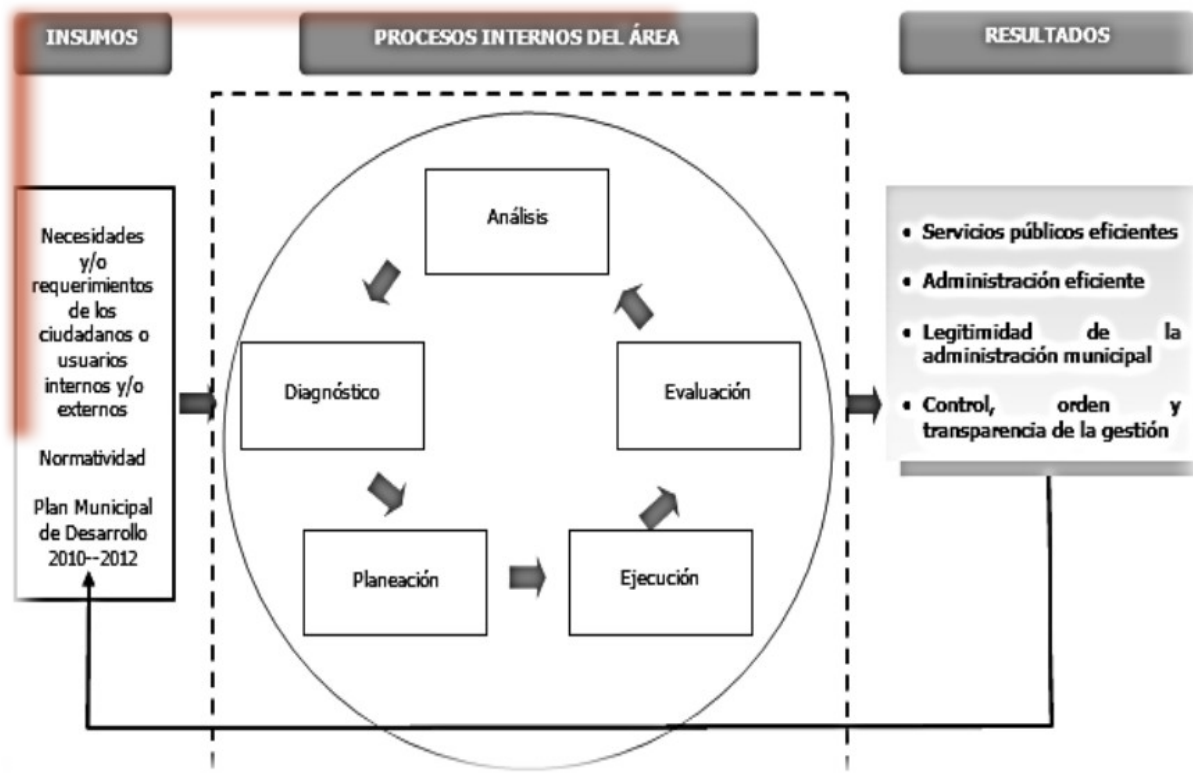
INSUMOS

PROCESOS INTERNOS DEL ÁREA

RESULTADOS

Necesidades y/o requerimientos de los ciudadanos o usuarios internos y/o externos

Normatividad

Plan Municipal de Desarrollo 2010--2012

Análisis

Diagnóstico

Evaluación

Planeación

Ejecución

• Servicios públicos eficientes
• Administración eficiente
• Legitimidad de la administración municipal
• Control, orden y transparencia de la gestión